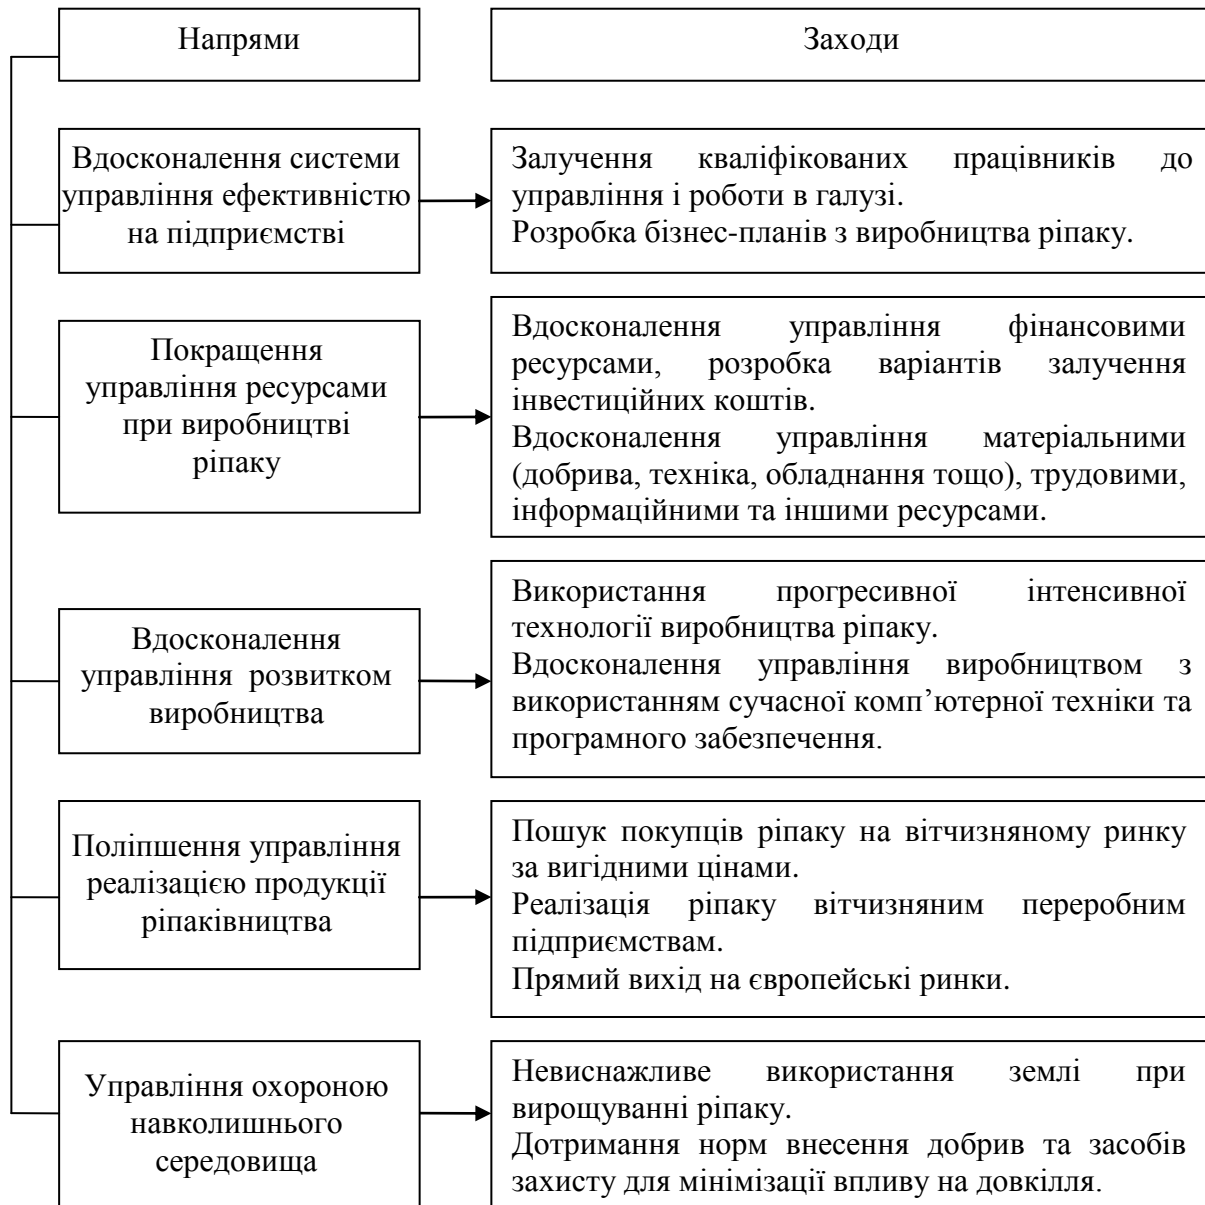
Напрями

Заходи

Вдосконалення системи управління ефективністю на підприємстві

Залучення кваліфікованих працівників до управління і роботи в галузі.
Розробка бізнес-планів з виробництва ріпаку.

Покращення управління ресурсами при виробництві ріпаку

Вдосконалення управління фінансовими ресурсами, розробка варіантів залучення інвестиційних коштів.
Вдосконалення управління матеріальними (добрива, техніка, обладнання тощо), трудовими, інформаційними та іншими ресурсами.

Вдосконалення управління розвитком виробництва

Використання прогресивної інтенсивної технології виробництва ріпаку.
Вдосконалення управління виробництвом з використанням сучасної комп'ютерної техніки та програмного забезпечення.

Поліпшення управління реалізацією продукції ріпаківництва

Пошук покупців ріпаку на вітчизняному ринку за вигідними цінами.
Реалізація ріпаку вітчизняним переробним підприємствам.
Прямий вихід на європейські ринки.

Управління охороною навколишнього середовища

Невиснажливе використання землі при вирощуванні ріпаку.
Дотримання норм внесення добрив та засобів захисту для мінімізації впливу на довкілля.